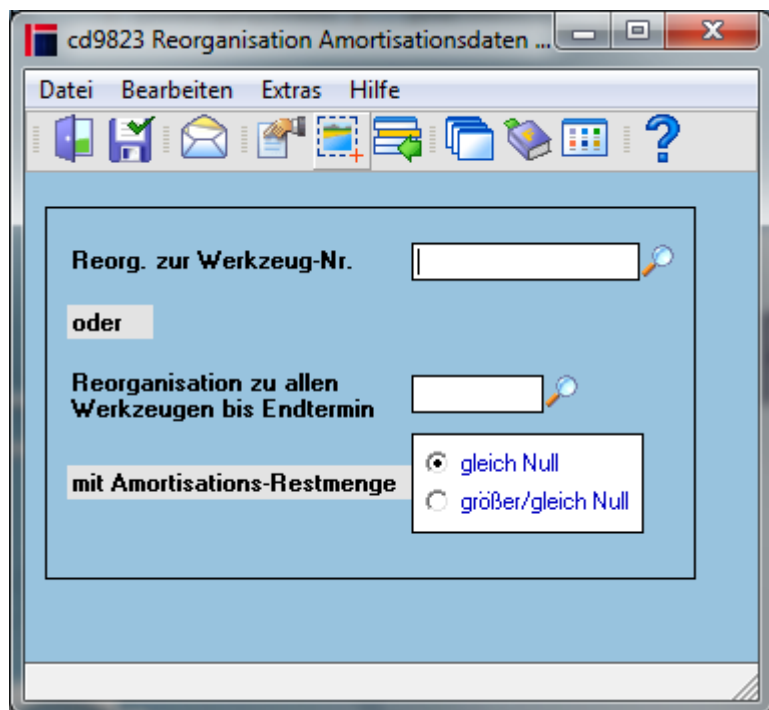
cd9823 Reorganisation Amortisationsdaten ...

Datei Bearbeiten Extras Hilfe

Reorg. zur Werkzeug-Nr.

oder

Reorganisation zu allen Werkzeugen bis Endtermin

mit Amortisations-Restmenge

gleich Null

größer/gleich Null